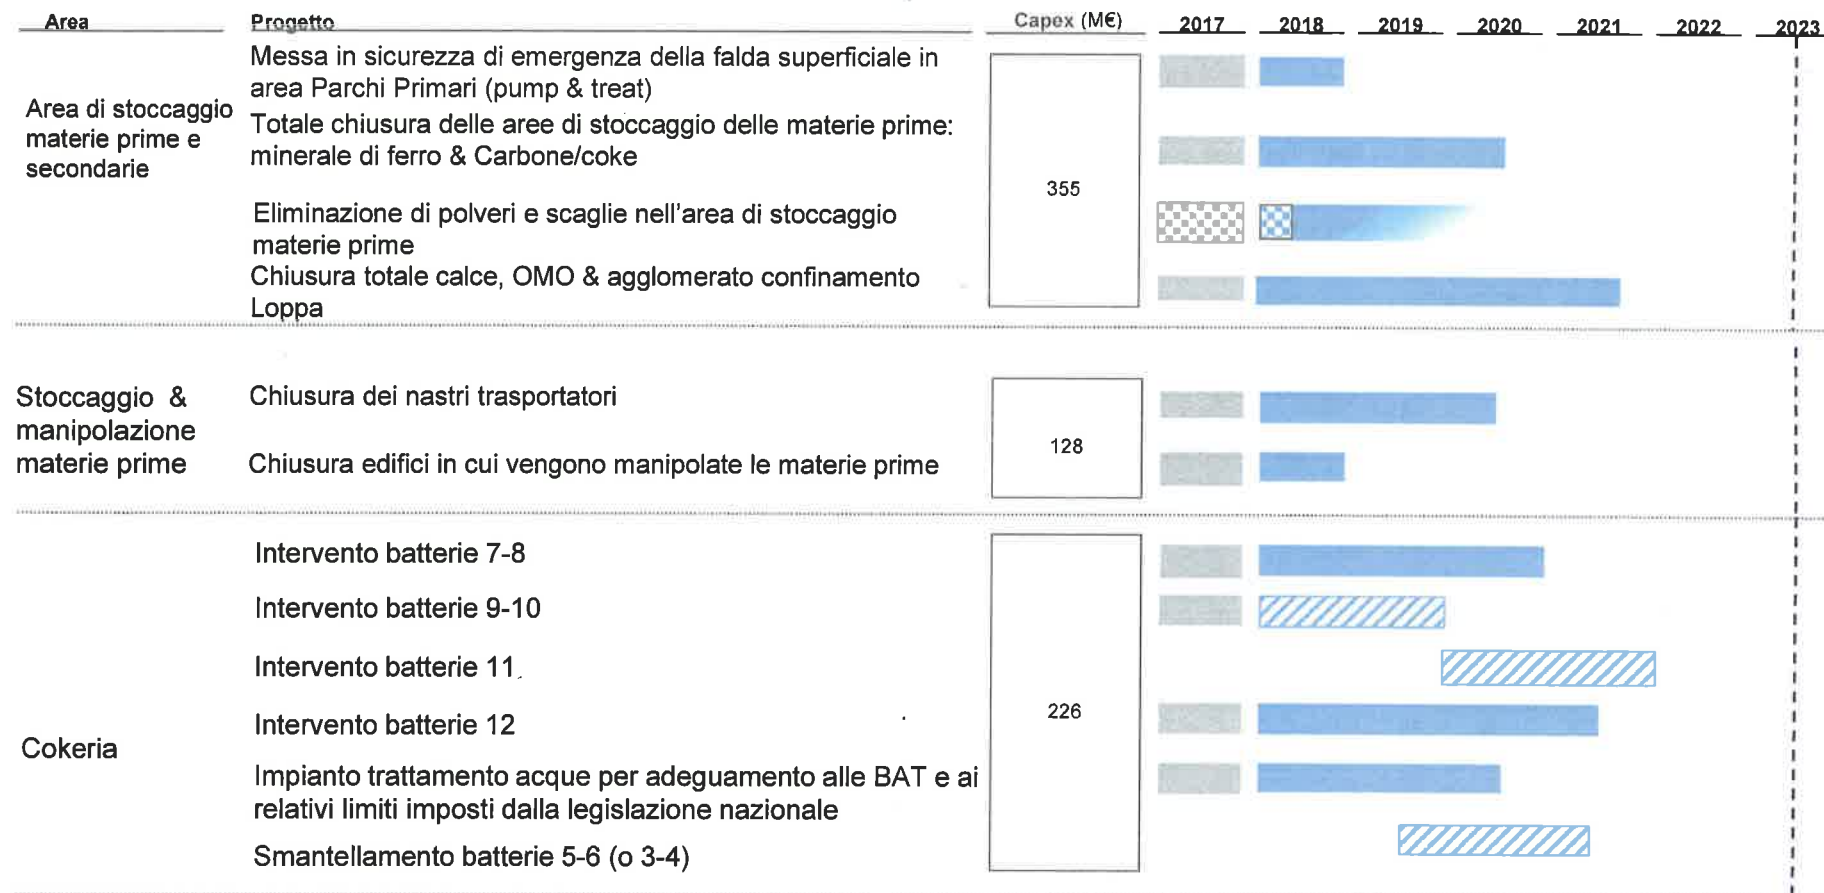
| Area | Progetto | Capex (M€) | 2017 | 2018 | 2019 | 2020 | 2021 | 2022 | 2023 |
|---|---|---|---|---|---|---|---|---|---|
| Area di stoccaggio materie prime e secondarie | Messa in sicurezza di emergenza della falda superficiale in area Parchi Primari (pump & treat) | 355 | | | | | | | |
| | Totale chiusura delle aree di stoccaggio delle materie prime: minerale di ferro & Carbone/coke | | | | | | | | |
| | Eliminazione di polveri e scaglie nell'area di stoccaggio materie prime | | | | | | | | |
| | Chiusura totale calce, OMO & agglomerato confinamento Loppa | | | | | | | | |
| Stoccaggio & manipolazione materie prime | Chiusura dei nastri trasportatori | 128 | | | | | | | |
| | Chiusura edifici in cui vengono manipolate le materie prime | | | | | | | | |
| Cokeria | Intervento batterie 7-8 | 226 | | | | | | | |
| | Intervento batterie 9-10 | | | | | | | | |
| | Intervento batterie 11 | | | | | | | | |
| | Intervento batterie 12 | | | | | | | | |
| | Impianto trattamento acque per adeguamento alle BAT e ai relativi limiti imposti dalla legislazione nazionale | | | | | | | | |
| | Smantellamento batterie 5-6 (o 3-4) | | | | | | | | |